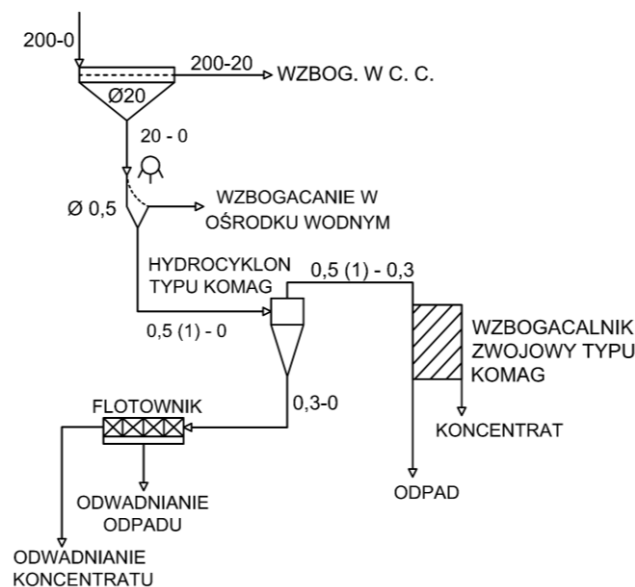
200-0

200-20

WZBOG. W C. C.

Ø20

20 - 0

Ø 0,5

WZBOGACANIE W OŚRODKU WODNYM

HYDROCYKLON TYPU KOMAG

0,5 (1) - 0,3

0,5 (1) - 0

WZBOGACALNIK ZWOJOWY TYPU KOMAG

FLOTOWNIK

0,3-0

KONCENTRAT

ODWADNIANIE ODPADU

ODPAD

ODWADNIANIE KONCENTRATU